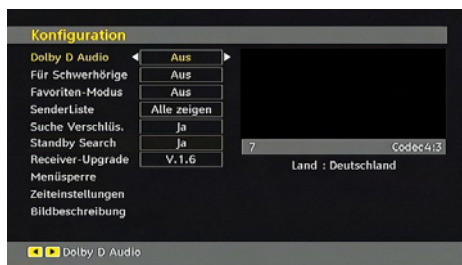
Konfiguration

| | |
|---|---|
| Dolby D Audio | Aus |
| Für Schwerhörige | Aus |
| Favoriten-Modus | Aus |
| Senderliste | Alle zeigen |
| Suche Verschlüs. | Ja |
| Standby Search | Ja |
| Receiver-Upgrade | V.1.6 |
| Menüsperre | |
| Zeiteinstellungen | |
| Bildbeschreibung | |

7 Codec4:3

Land : Deutschland

Dolby D Audio